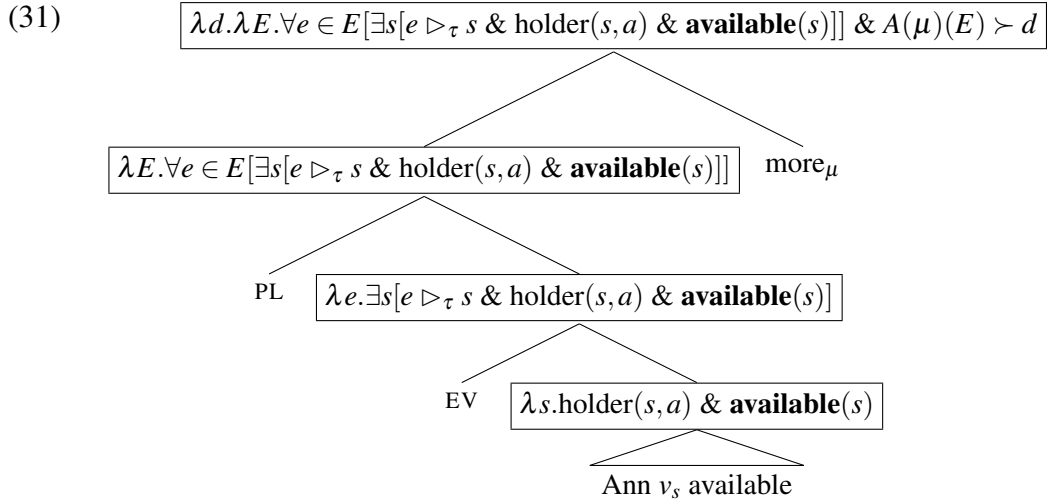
(31)

$\lambda d.\lambda E.\forall e \in E[\exists s[e \rhd_\tau s \ \& \ \text{holder}(s,a) \ \& \ \textbf{available}(s)]] \ \& \ A(\mu)(E) \succ d$

$\lambda E.\forall e \in E[\exists s[e \rhd_\tau s \ \& \ \text{holder}(s,a) \ \& \ \textbf{available}(s)]]$

more$_\mu$

PL

$\lambda e.\exists s[e \rhd_\tau s \ \& \ \text{holder}(s,a) \ \& \ \textbf{available}(s)]$

EV

$\lambda s.\text{holder}(s,a) \ \& \ \textbf{available}(s)$

Ann $v_s$ available